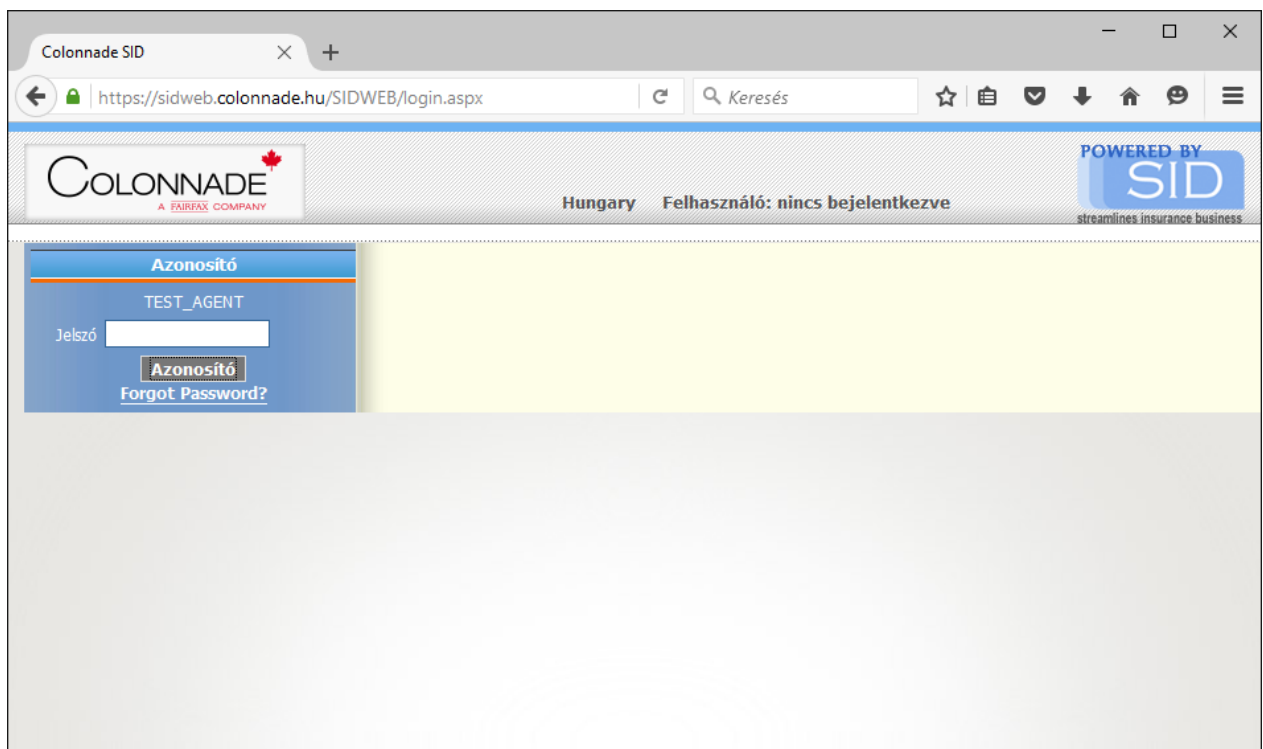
Colonnade SID

https://sidweb.colonnade.hu/SIDWEB/login.aspx

Keresés

COLONNADE
A FAIRFAX COMPANY

Hungary Felhasználó: nincs bejelentkezve

POWERED BY
SID
streamlines insurance business

Azonosító

TEST_AGENT

Jelszó

Azonosító

Forgot Password?